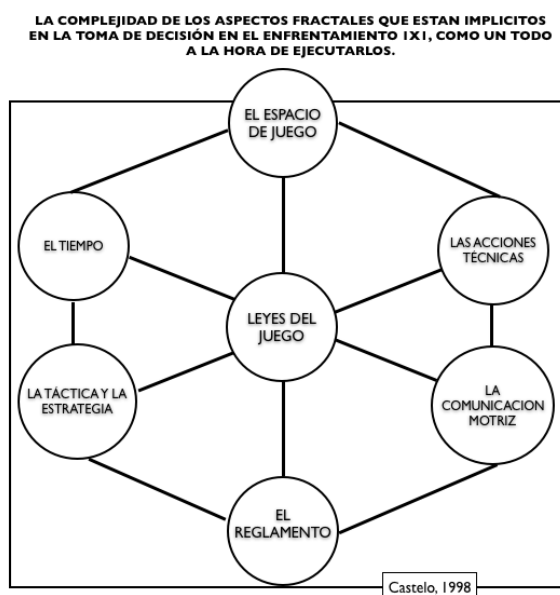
LA COMPLEJIDAD DE LOS ASPECTOS FRACTALES QUE ESTAN IMPLICITOS EN LA TOMA DE DECISIÓN EN EL ENFRENTAMIENTO 1X1, COMO UN TODO A LA HORA DE EJECUTARLOS.

EL ESPACIO DE JUEGO

EL TIEMPO

LAS ACCIONES TÉCNICAS

LEYES DEL JUEGO

LA TÁCTICA Y LA ESTRATEGIA

LA COMUNICACION MOTRIZ

EL REGLAMENTO

Castelo, 1998